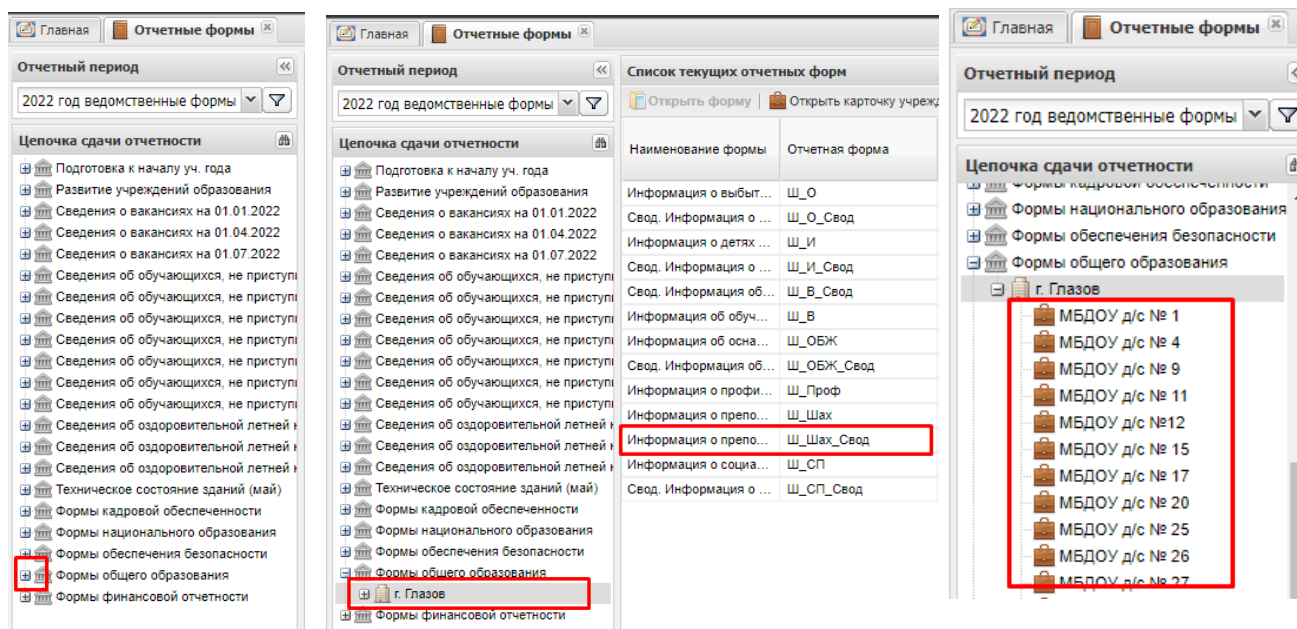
Главная | Отчетные формы

Отчетный период

2022 год ведомственные формы

Цепочка сдачи отчетности

Подготовка к началу уч. года
Развитие учреждений образования
Сведения о вакансиях на 01.01.2022
Сведения о вакансиях на 01.04.2022
Сведения о вакансиях на 01.07.2022
Сведения об обучающихся, не приступі
Сведения об обучающихся, не приступі
Сведения об обучающихся, не приступі
Сведения об обучающихся, не приступі
Сведения об обучающихся, не приступі
Сведения об обучающихся, не приступі
Сведения об обучающихся, не приступі
Сведения об оздоровительной летней і
Сведения об оздоровительной летней і
Сведения об оздоровительной летней і
Техническое состояние зданий (май)
Формы кадровой обеспеченности
Формы национального образования
Формы обеспечения безопасности
Формы общего образования
Формы финансовой отчетности

Главная | Отчетные формы

Отчетный период

2022 год ведомственные формы

Цепочка сдачи отчетности

Подготовка к началу уч. года
Развитие учреждений образования
Сведения о вакансиях на 01.01.2022
Сведения о вакансиях на 01.04.2022
Сведения о вакансиях на 01.07.2022
Сведения об обучающихся, не приступ
Сведения об обучающихся, не приступ
Сведения об обучающихся, не приступ
Сведения об обучающихся, не приступ
Сведения об обучающихся, не приступ
Сведения об обучающихся, не приступ
Сведения об обучающихся, не приступ
Сведения об оздоровительной летней
Сведения об оздоровительной летней
Сведения об оздоровительной летней
Техническое состояние зданий (май)
Формы кадровой обеспеченности
Формы национального образования
Формы обеспечения безопасности
Формы общего образования
г. Глазов
Формы финансовой отчетности

Список текущих отчетных форм

Открыть форму | Открыть карточку учрежд

| Наименование формы | Отчетная форма |
|---|---|
| Информация о выбыт… | Ш_О |
| Свод. Информация о … | Ш_О_Свод |
| Информация о детях … | Ш_И |
| Свод. Информация о … | Ш_И_Свод |
| Свод. Информация об… | Ш_В_Свод |
| Информация об обуч… | Ш_В |
| Информация об осна… | Ш_ОБЖ |
| Свод. Информация об… | Ш_ОБЖ_Свод |
| Информация о профи… | Ш_Проф |
| Информация о препо… | Ш_Шах |
| Информация о препо… | Ш_Шах_Свод |
| Информация о социа… | Ш_СП |
| Свод. Информация о … | Ш_СП_Свод |

Главная | Отчетные формы

Отчетный период

2022 год ведомственные формы

Цепочка сдачи отчетности

Формы кадровой обеспеченности
Формы национального образования
Формы обеспечения безопасности
Формы общего образования
г. Глазов
МБДОУ д/с № 1
МБДОУ д/с № 4
МБДОУ д/с № 9
МБДОУ д/с № 11
МБДОУ д/с №12
МБДОУ д/с № 15
МБДОУ д/с № 17
МБДОУ д/с № 20
МБДОУ д/с № 25
МБДОУ д/с № 26
МБДОУ д/с № 27